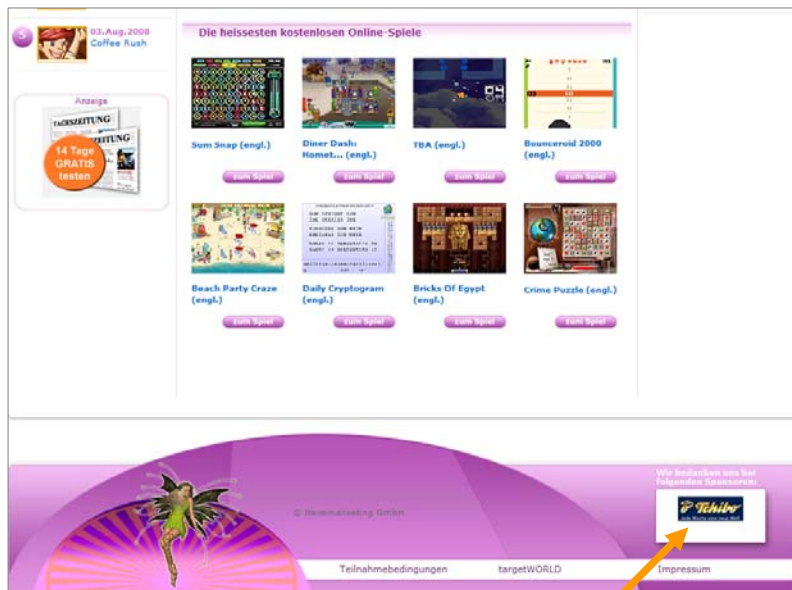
5

03.Aug.2008
Coffee Rush

Anzeige

TAGESZEITUNG

ZEITUNG

14 Tage GRATIS testen

Die heissesten kostenlosen Online-Spiele

Sum Snap (engl.)

zum Spiel

Diner Dash: Homet... (engl.)

zum Spiel

TBA (engl.)

zum Spiel

Bounceroid 2000 (engl.)

zum Spiel

Beach Party Craze (engl.)

zum Spiel

Daily Cryptogram (engl.)

zum Spiel

Bricks Of Egypt (engl.)

zum Spiel

Crime Puzzle (engl.)

zum Spiel

© Nexemarketing GmbH

Wir bedanken uns bei folgenden Sponsoren:

Tchibo

Teilnahmebedingungen

targetWORLD

Impressum